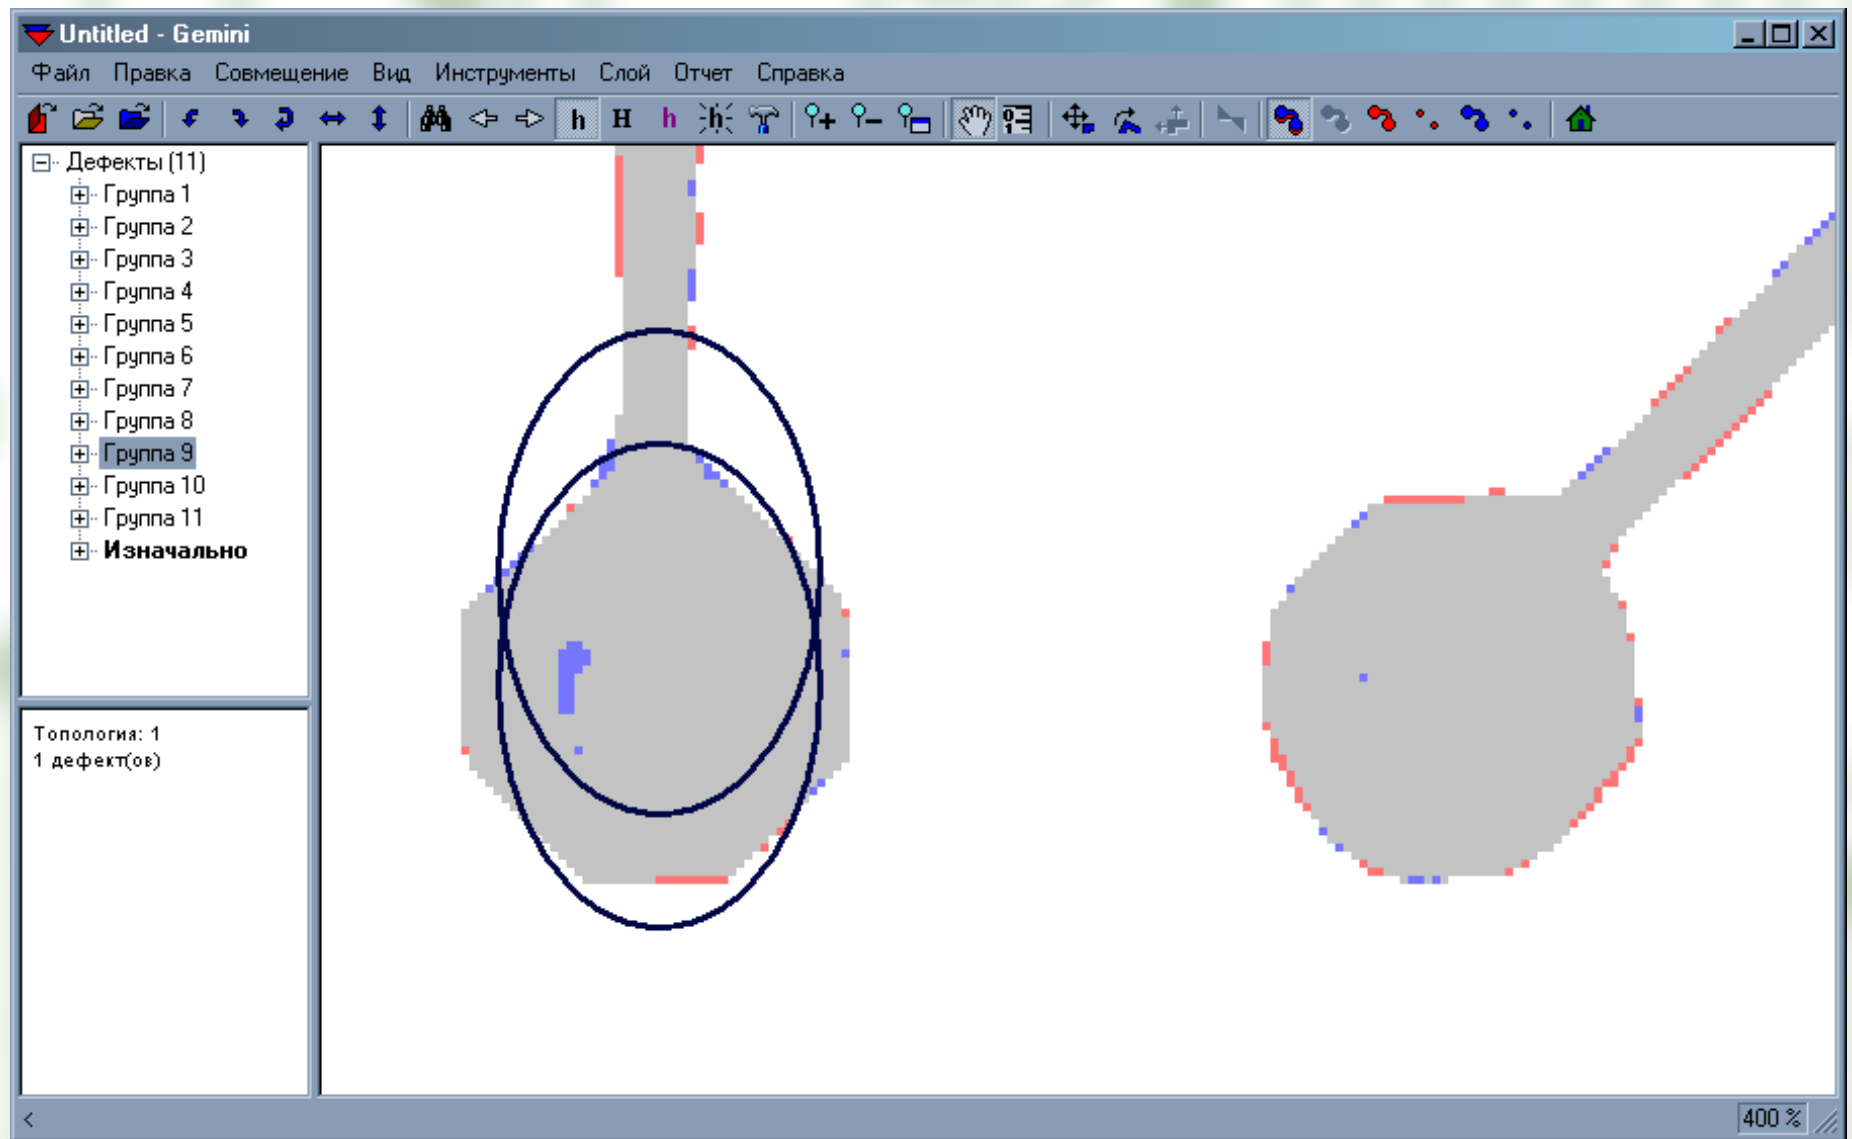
Untitled - Gemini

Файл Правка Совмещение Вид Инструменты Слой Отчет Справка

h H h

Дефекты (11)
Группа 1
Группа 2
Группа 3
Группа 4
Группа 5
Группа 6
Группа 7
Группа 8
Группа 9
Группа 10
Группа 11
**Изначально**

Топология: 1
1 дефект(ов)

400 %